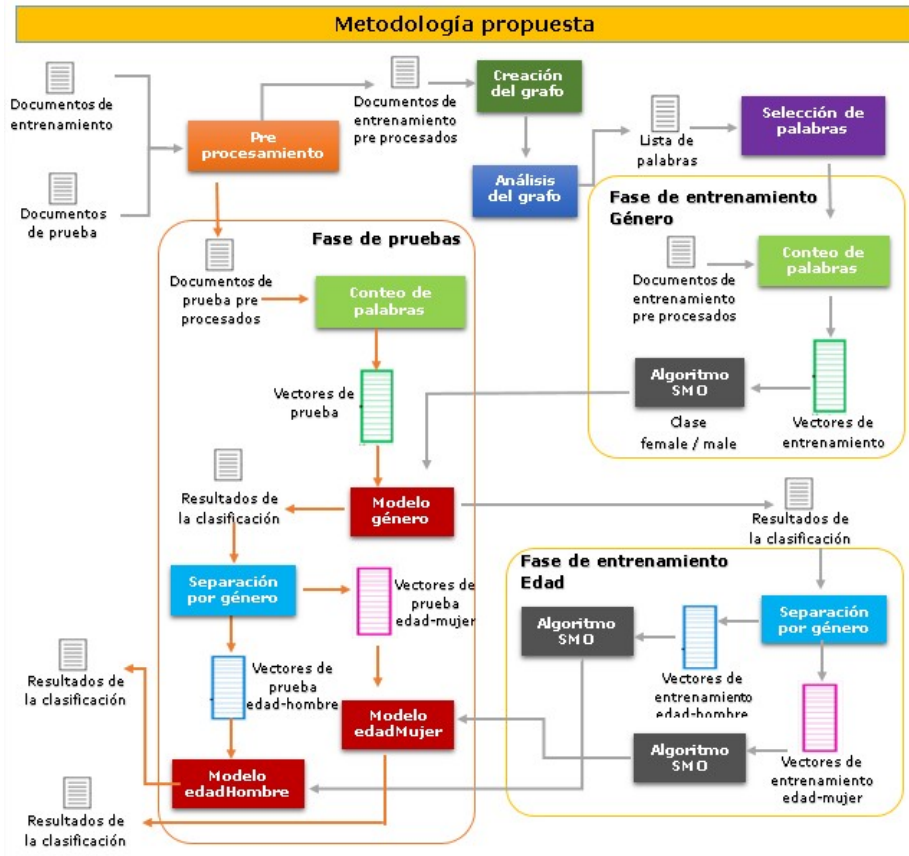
Metodología propuesta

Documentos de entrenamiento

Documentos de prueba

Pre procesamiento

Documentos de entrenamiento pre procesados

Creación del grafo

Análisis del grafo

Lista de palabras

Selección de palabras

Fase de entrenamiento Género

Conteo de palabras

Documentos de entrenamiento pre procesados

Algoritmo SMO

Clase female / male

Vectores de entrenamiento

Fase de pruebas

Documentos de prueba pre procesados

Conteo de palabras

Vectores de prueba

Resultados de la clasificación

Modelo género

Resultados de la clasificación

Separación por género

Vectores de prueba edad-mujer

Vectores de prueba edad-hombre

Resultados de la clasificación

Modelo edadMujer

Modelo edadHombre

Resultados de la clasificación

Fase de entrenamiento Edad

Algoritmo SMO

Separación por género

Vectores de entrenamiento edad-hombre

Algoritmo SMO

Vectores de entrenamiento edad-mujer